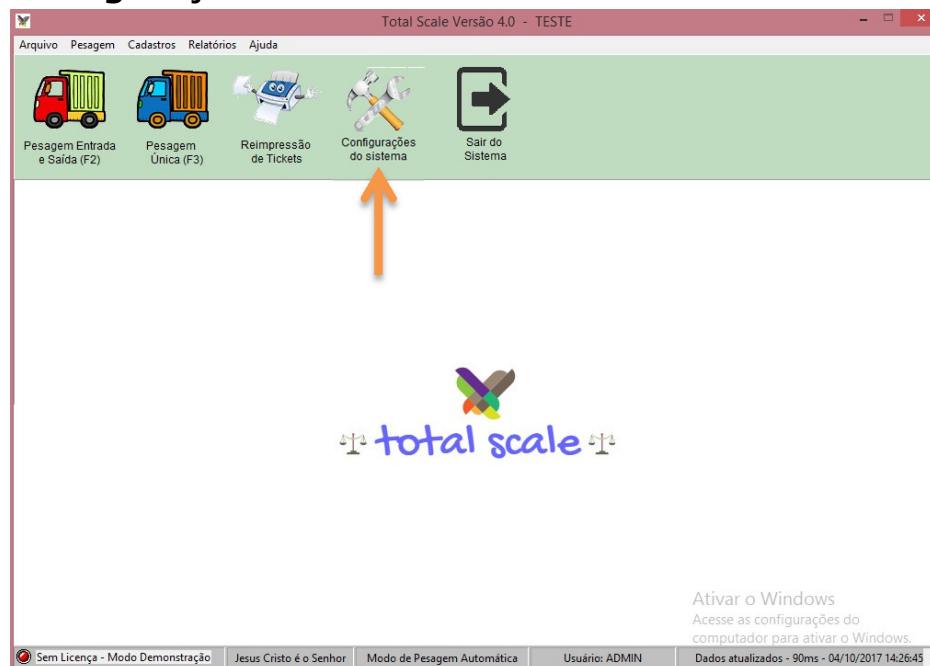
Total Scale Versão 4.0 - TESTE

Arquivo Pesagem Cadastros Relatórios Ajuda

Pesagem Entrada e Saída (F2)
Pesagem Única (F3)
Reimpressão de Tickets
Configurações do sistema
Sair do Sistema

total scale

Ativar o Windows
Acesse as configurações do computador para ativar o Windows.

Sem Licença - Modo Demonstração | Jesus Cristo é o Senhor | Modo de Pesagem Automática | Usuário: ADMIN | Dados atualizados - 90ms - 04/10/2017 14:26:45